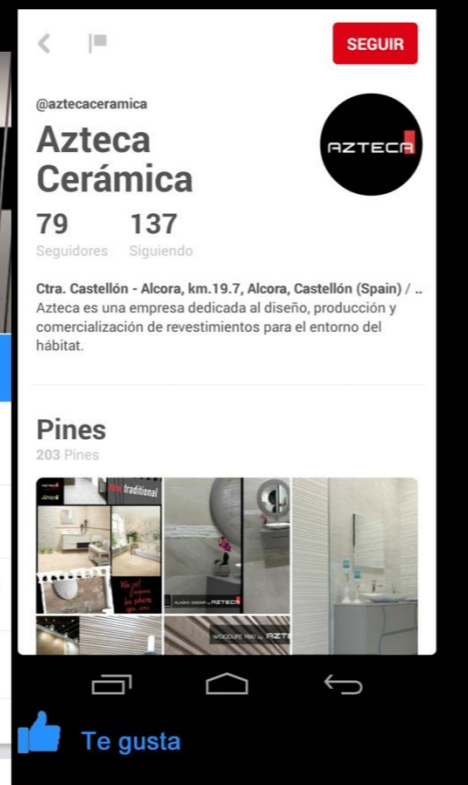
SEGUIR

@aztecaceramica

Azteca Cerámica

AZTECA

79 Seguidores
137 Siguiendo

Ctra. Castellón - Alcora, km.19.7, Alcora, Castellón (Spain) / ..
Azteca es una empresa dedicada al diseño, producción y comercialización de revestimientos para el entorno del hábitat.

Pines
203 Pines

traditional

AZTECA

AZTE

Te gusta